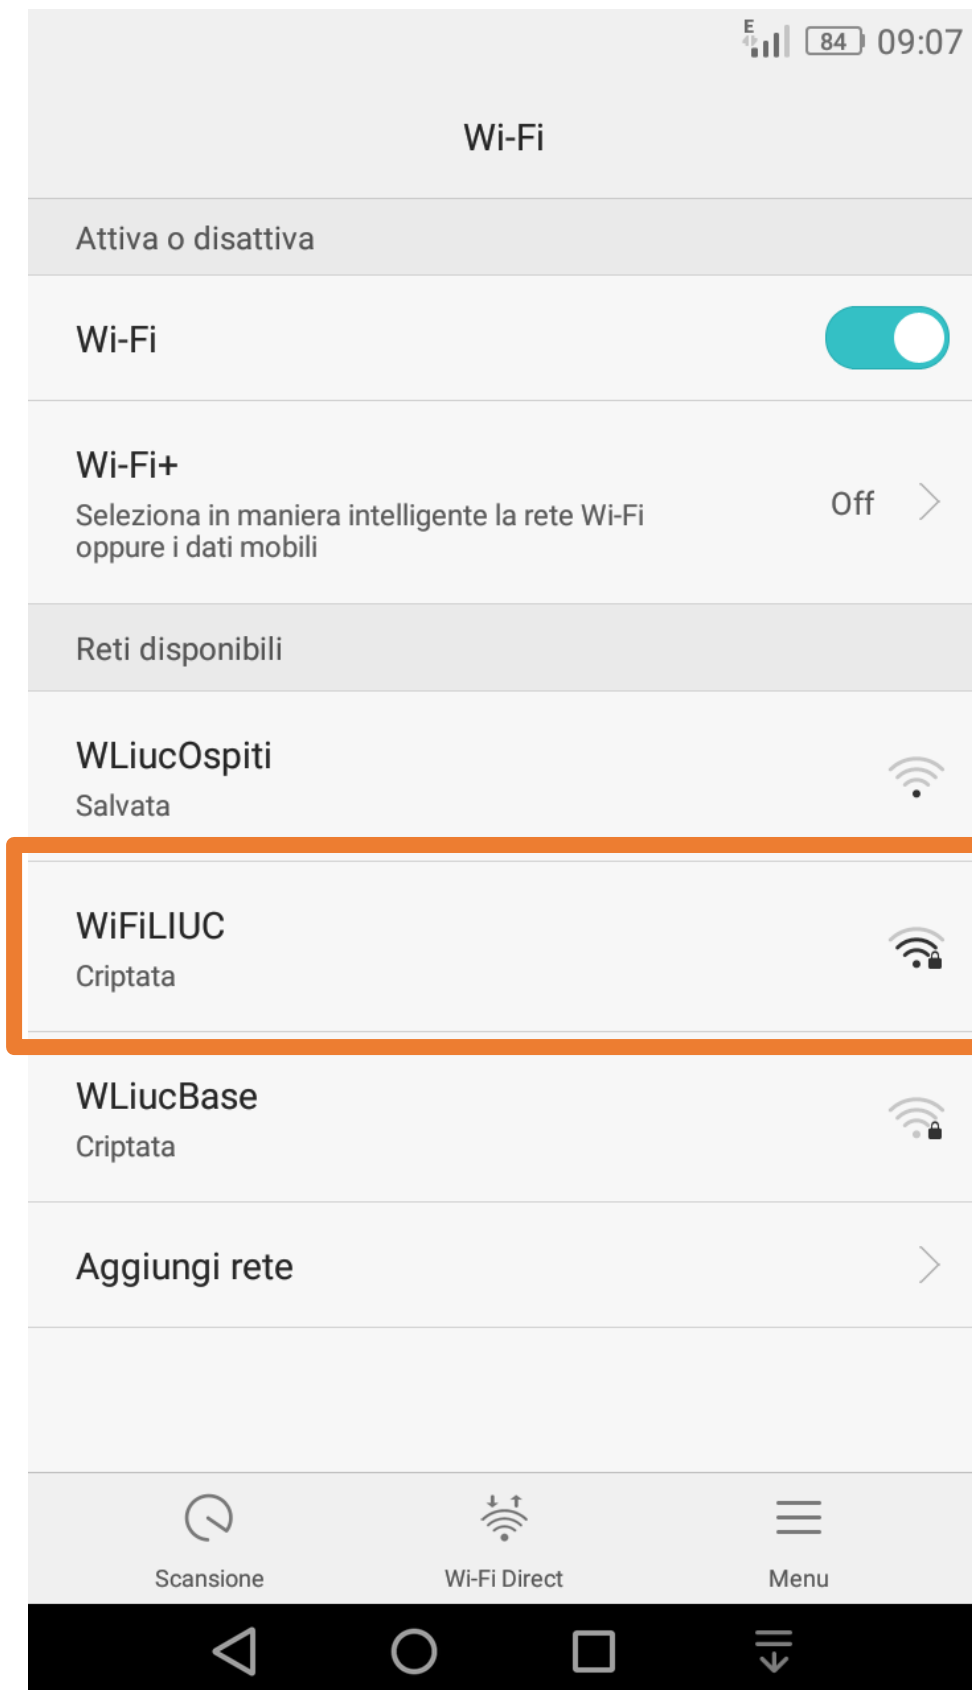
E 84 09:07

Wi-Fi

Attiva o disattiva

Wi-Fi

Wi-Fi+
Seleziona in maniera intelligente la rete Wi-Fi oppure i dati mobili
Off

Reti disponibili

WLiucOspiti
Salvata

WiFiLIUC
Criptata

WLiucBase
Criptata

Aggiungi rete

Scansione
Wi-Fi Direct
Menu